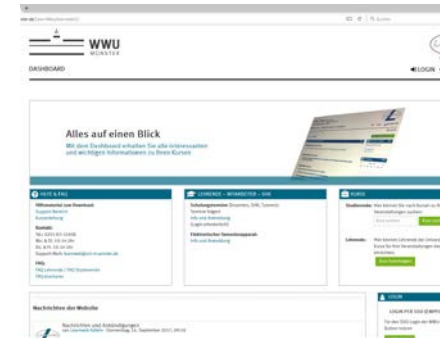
WWU
MÜNSTER

DASHBOARD

LOGIN

Alles auf einen Blick

Mit dem Dashboard erhalten Sie alle interessanten und wichtigen Informationen zu Ihren Kursen

HILFE & FAQ

LEHRENDE – MITARBEITER – SHK

KURSE

LOGIN

Nachrichten der Website

Nachrichten und Ankündigungen